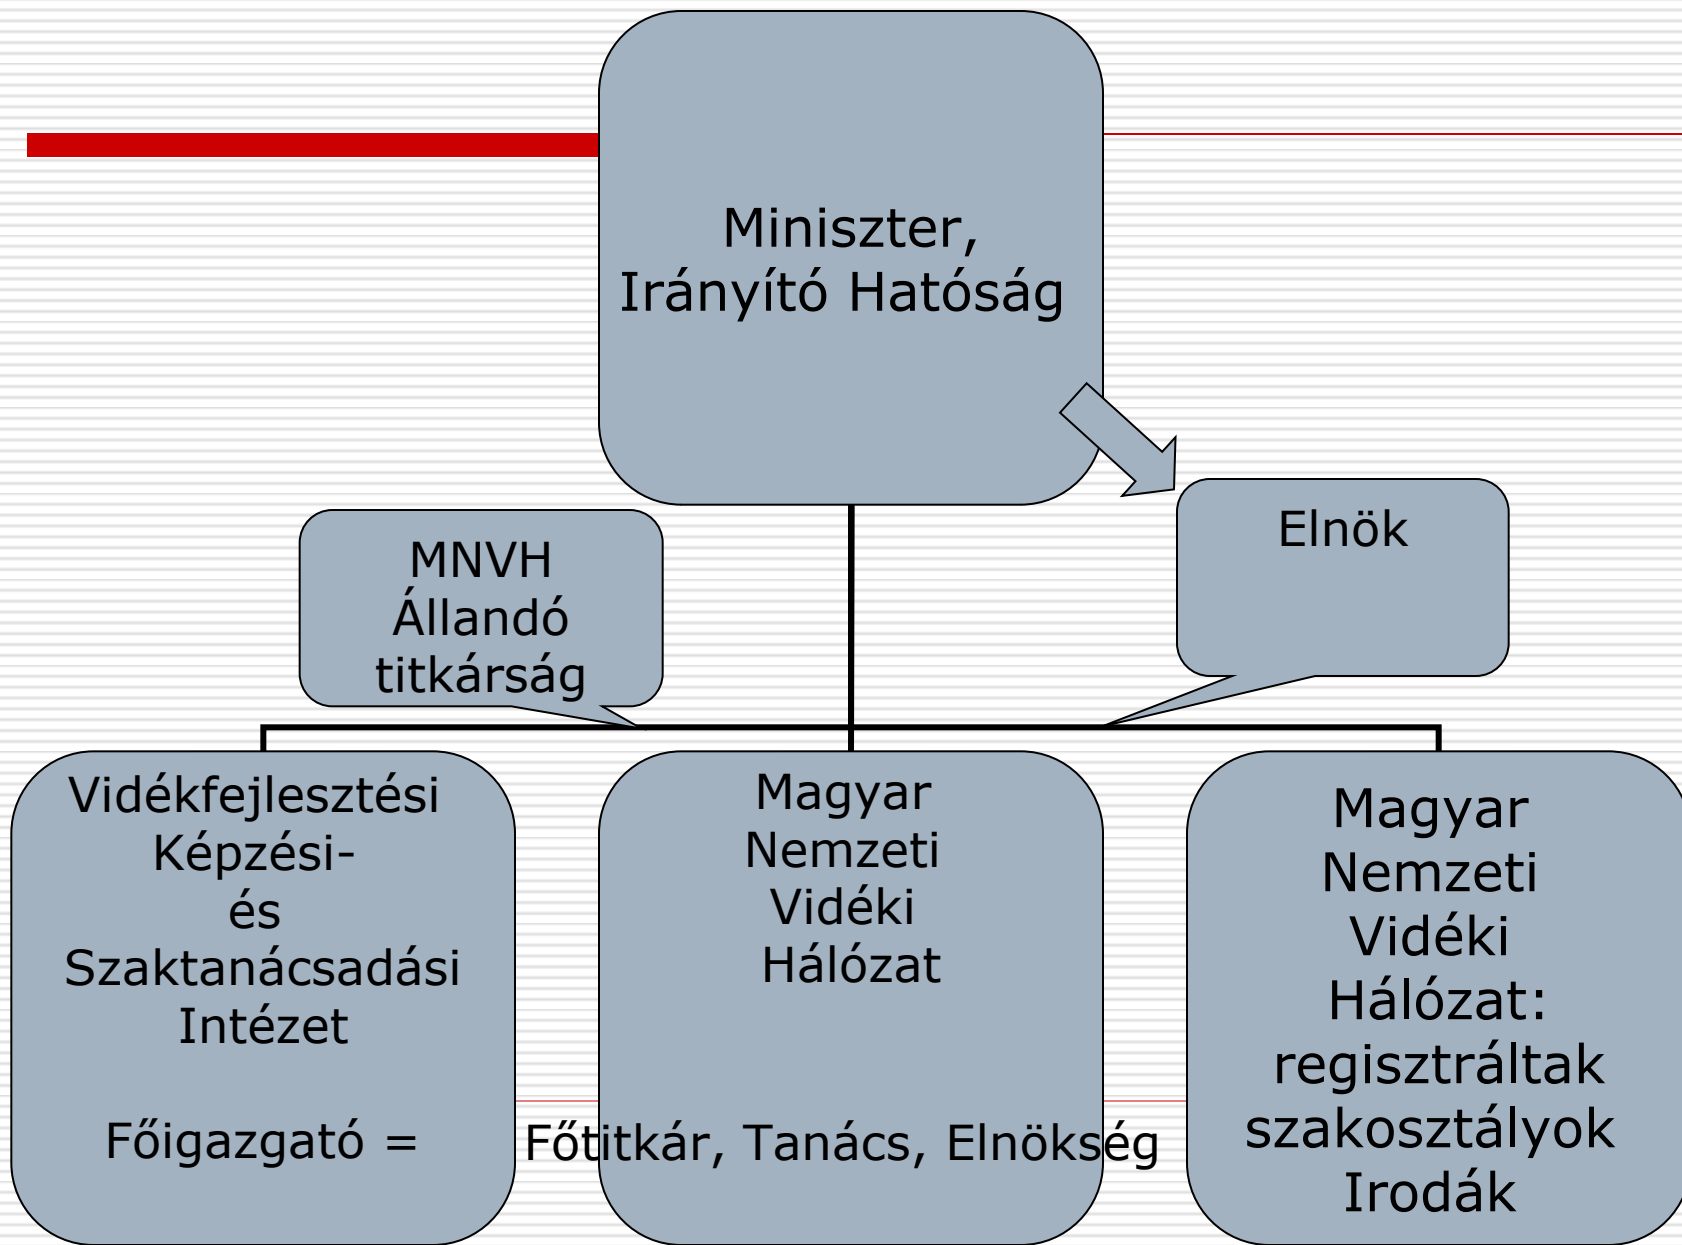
Miniszter, Irányító Hatóság

MNVH Állandó titkárság

Elnök

Vidékfejlesztési Képzési- és Szaktanácsadási Intézet

Főigazgató =

Magyar Nemzeti Vidéki Hálózat

Főtitkár, Tanács, Elnökség

Magyar Nemzeti Vidéki Hálózat: regisztráltak szakosztályok Irodák